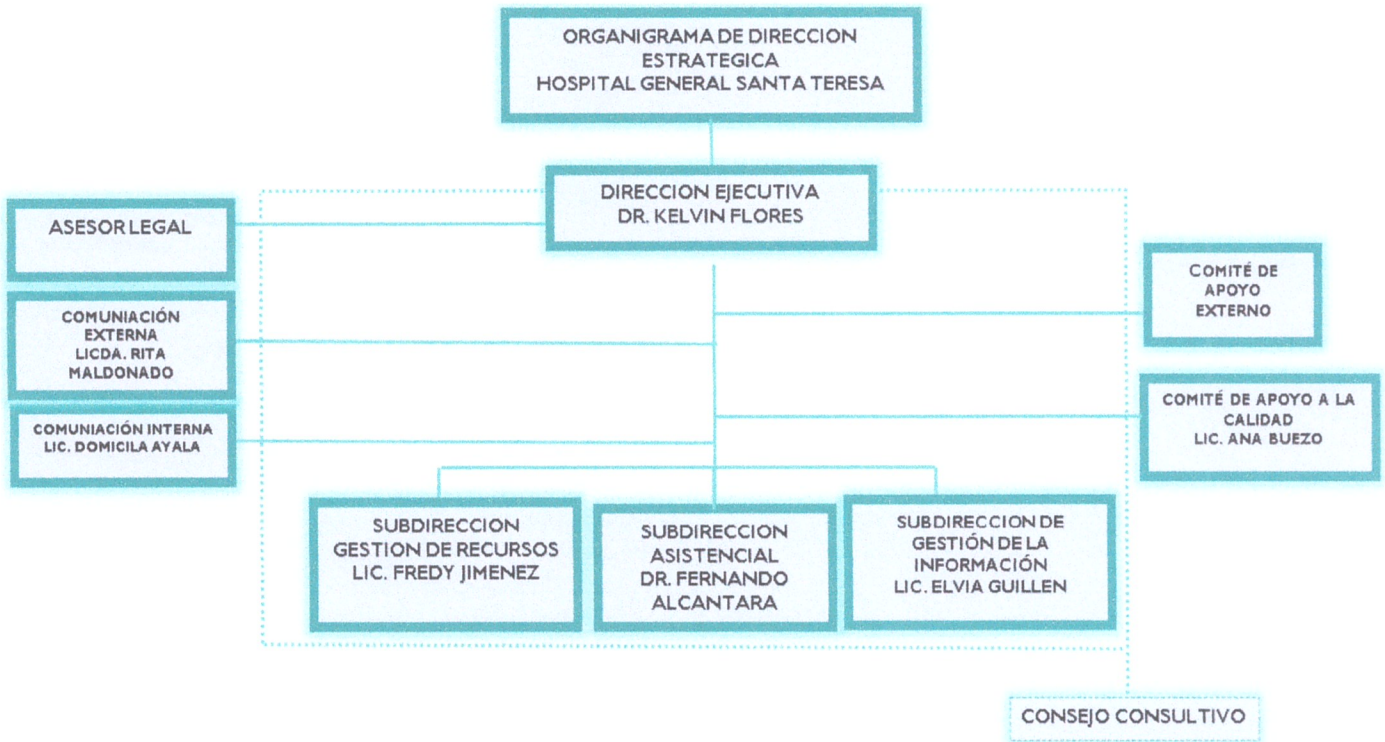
ORGANIGRAMA DE DIRECCION ESTRATEGICA
HOSPITAL GENERAL SANTA TERESA

DIRECCION EJECUTIVA
DR. KELVIN FLORES

ASESOR LEGAL

COMUNIACIÓN EXTERNA
LICDA. RITA MALDONADO

COMUNIACIÓN INTERNA
LIC. DOMICILA AYALA

COMITÉ DE APOYO EXTERNO

COMITÉ DE APOYO A LA CALIDAD
LIC. ANA BUEZO

SUBDIRECCION
GESTION DE RECURSOS
LIC. FREDY JIMENEZ

SUBDIRECCION
ASISTENCIAL
DR. FERNANDO ALCANTARA

SUBDIRECCION DE
GESTIÓN DE LA INFORMACIÓN
LIC. ELVIA GUILLEN

CONSEJO CONSULTIVO